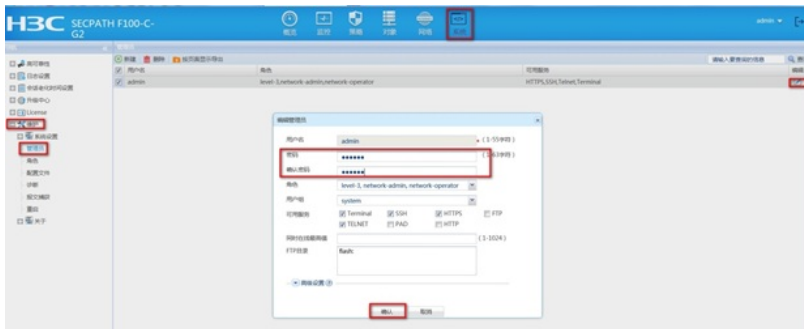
H3C SECPATH F100-C-G2

概览 监控 策略 对象 网络 系统

admin

新建 删除 按页面显示导出

用户名 角色 可用服务

admin level-3,network-admin,network-operator HTTPS,SSH,Telnet,Terminal

License

系统设置

管理员

角色

配置文件

升级

报文捕获

重启

关于

编辑管理员

用户名 admin (1-55字符)

密码 ●●●●●●● (1-63字符)

确认密码 ●●●●●●●

角色 level-3, network-admin, network-operator

用户组 system

可用服务 Terminal SSH HTTPS FTP TELNET PAD HTTP

同时在线最大数量 (1-1024)

FTP目录 flash:

高级设置

确定 取消